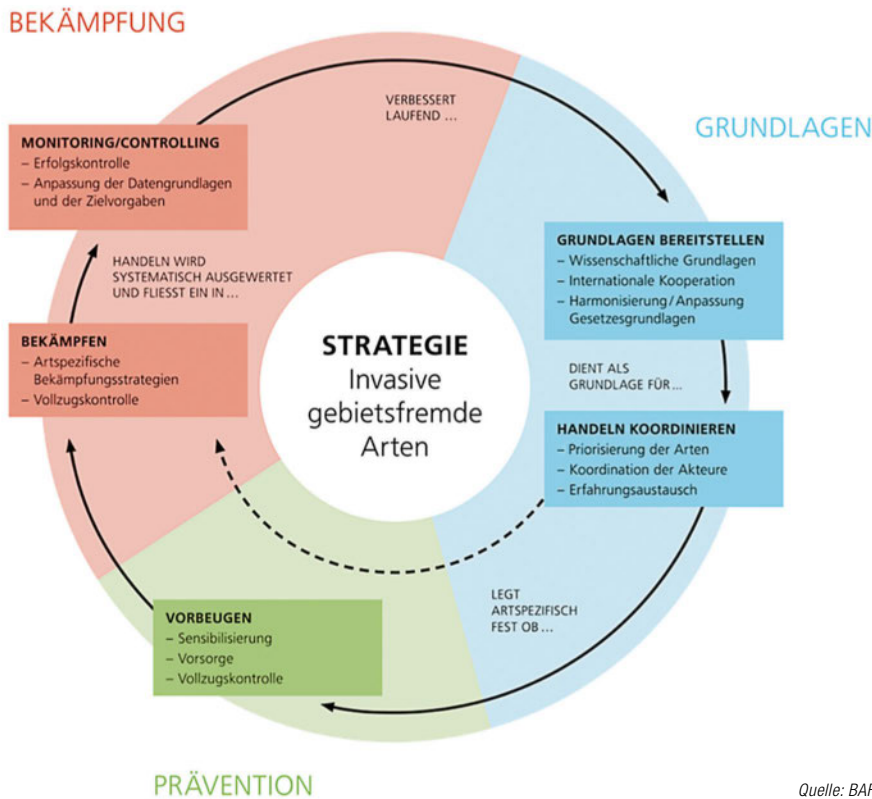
BEKÄMPFUNG

VERBESSERT LAUFEND …

GRUNDLAGEN

MONITORING/CONTROLLING
– Erfolgskontrolle
– Anpassung der Datengrundlagen und der Zielvorgaben

HANDELN WIRD SYSTEMATISCH AUSGEWERTET UND FLIESST EIN IN …

GRUNDLAGEN BEREITSTELLEN
– Wissenschaftliche Grundlagen
– Internationale Kooperation
– Harmonisierung / Anpassung Gesetzesgrundlagen

BEKÄMPFEN
– Artspezifische Bekämpfungsstrategien
– Vollzugskontrolle

STRATEGIE
Invasive gebietsfremde Arten

DIENT ALS GRUNDLAGE FÜR …

HANDELN KOORDINIEREN
– Priorisierung der Arten
– Koordination der Akteure
– Erfahrungsaustausch

LEGT ARTSPEZIFISCH FEST OB …

VORBEUGEN
– Sensibilisierung
– Vorsorge
– Vollzugskontrolle

PRÄVENTION

Quelle: BA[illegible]